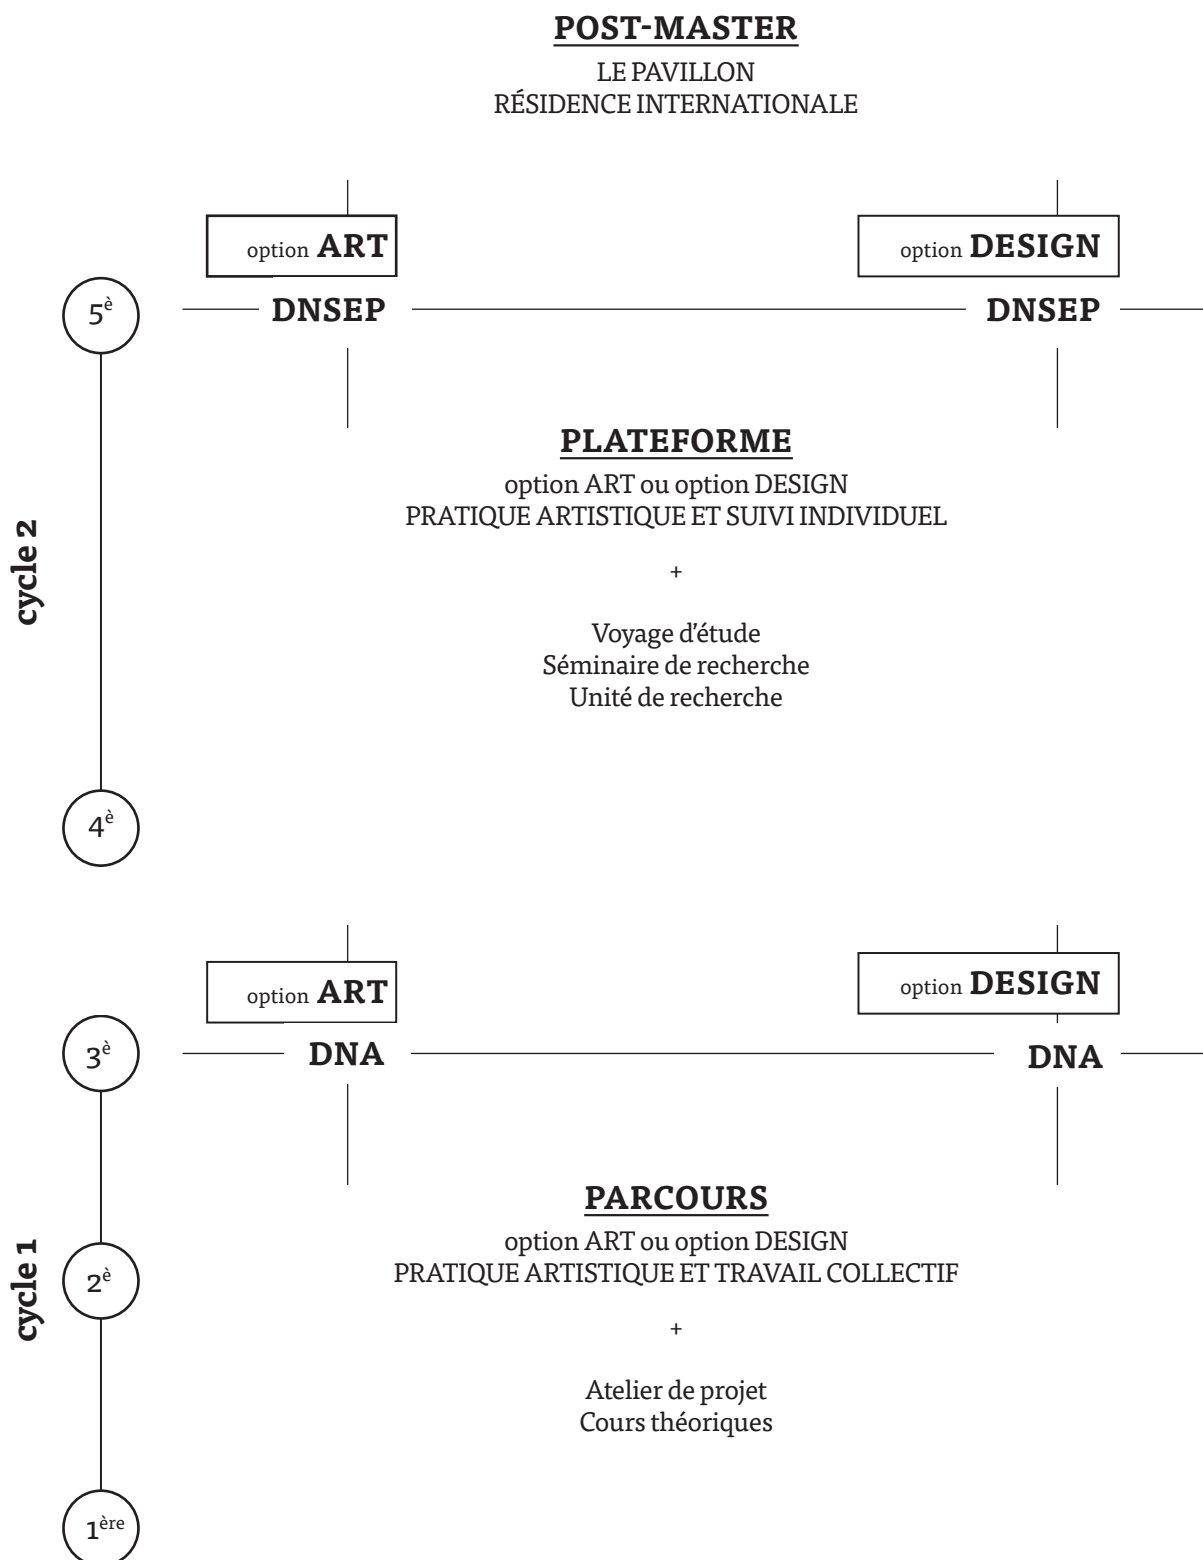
POST-MASTER

LE PAVILLON
RÉSIDENCE INTERNATIONALE

option ART

option DESIGN

5$^{è}$

DNSEP

DNSEP

cycle 2

PLATEFORME

option ART ou option DESIGN
PRATIQUE ARTISTIQUE ET SUIVI INDIVIDUEL

+

Voyage d'étude
Séminaire de recherche
Unité de recherche

4$^{è}$

option ART

option DESIGN

3$^{è}$

DNA

DNA

cycle 1

PARCOURS

option ART ou option DESIGN
PRATIQUE ARTISTIQUE ET TRAVAIL COLLECTIF

2$^{è}$

+

Atelier de projet
Cours théoriques

1$^{ère}$